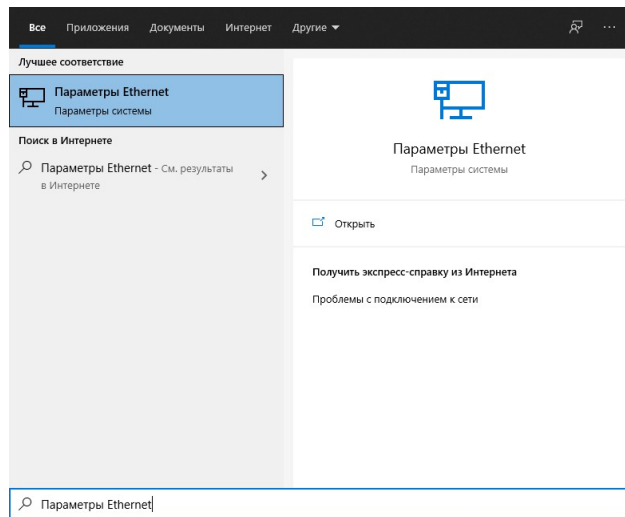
Все Приложения Документы Интернет Другие ···

Лучшее соответствие

Параметры Ethernet
Параметры системы

Поиск в Интернете

Параметры Ethernet - См. результаты в Интернете

Параметры Ethernet
Параметры системы

Открыть

Получить экспресс-справку из Интернета

Проблемы с подключением к сети

Параметры Ethernet